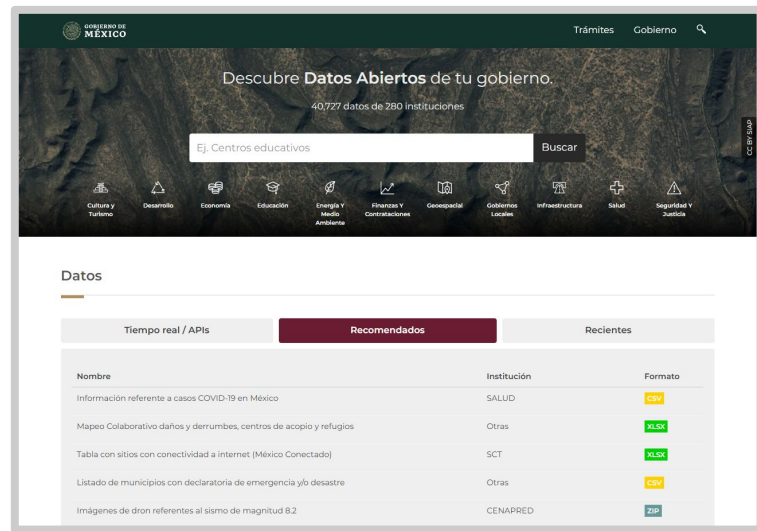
GOBIERNO DE MÉXICO

Trámites Gobierno

Descubre Datos Abiertos de tu gobierno.

40,727 datos de 280 instituciones

Ej. Centros educativos

Buscar

CC BY SIAP

Cultura y Turismo
Desarrollo
Economía
Educación
Energía Y Medio Ambiente
Finanzas Y Contrataciones
Geoespacial
Gobiernos Locales
Infraestructura
Salud
Seguridad Y Justicia

Datos

Tiempo real / APIs
Recomendados
Recientes

| Nombre | Institución | Formato |
|---|---|---|
| Información referente a casos COVID-19 en México | SALUD | CSV |
| Mapeo Colaborativo daños y derrumbes, centros de acopio y refugios | Otras | XLSX |
| Tabla con sitios con conectividad a internet (México Conectado) | SCT | XLSX |
| Listado de municipios con declaratoria de emergencia y/o desastre | Otras | CSV |
| Imágenes de dron referentes al sismo de magnitud 8.2 | CENAPRED | ZIP |